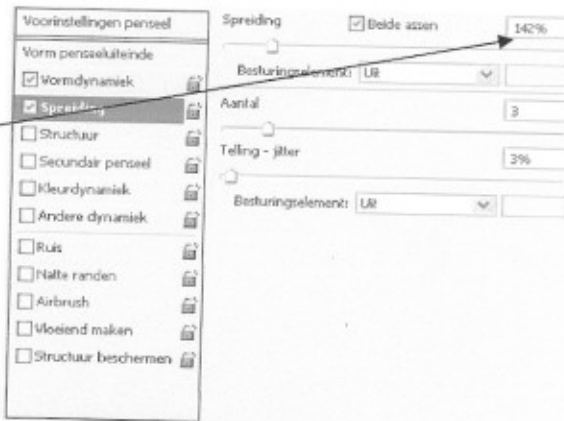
Voorinstellingen penseel
Vorm penseeluiteinde
☑ Vormdynamiek
☑ Spreiding
☐ Structuur
☐ Secundair penseel
☐ Kleurdynamiek
☐ Andere dynamiek
☐ Ruis
☐ Natte randen
☐ Airbrush
☐ Vloeiend maken
☐ Structuur beschermen

Spreiding ☑ Beide assen 142%
Besturingselement: Uit
Aantal 3
Telling - jitter 3%
Besturingselement: Uit